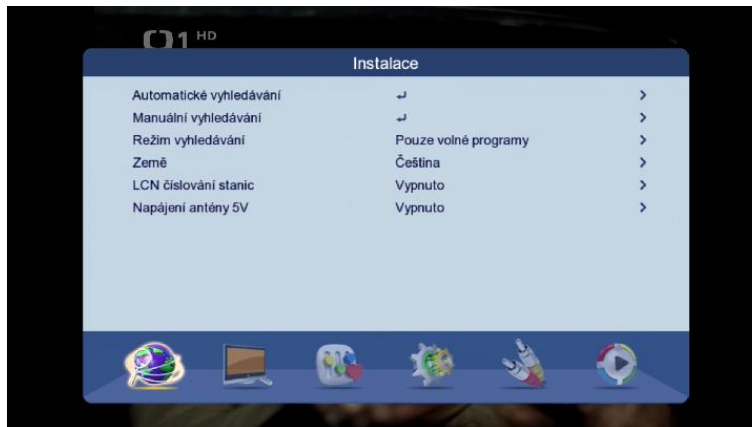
ČT1 HD

Instalace

| | | |
|---|---|---|
| Automatické vyhledávání | ↵ | > |
| Manuální vyhledávání | ↵ | > |
| Režim vyhledávání | Pouze volné programy | > |
| Země | Čeština | > |
| LCN číslování stanic | Vypnuto | > |
| Napájení antény 5V | Vypnuto | > |